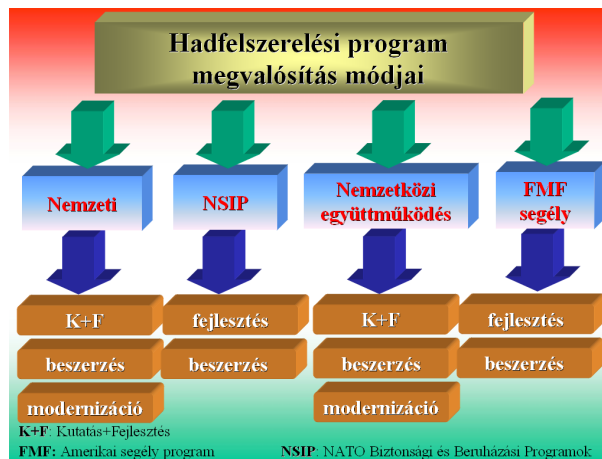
Hadfelszerelési program megvalósítás módjai

Nemzeti

NSIP

Nemzetközi együttműködés

FMF segély

K+F

beszerzés

modernizáció

fejlesztés

beszerzés

K+F

beszerzés

modernizáció

fejlesztés

beszerzés

K+F: Kutatás+Fejlesztés

FMF: Amerikai segély program

NSIP: NATO Biztonsági és Beruházási Programok